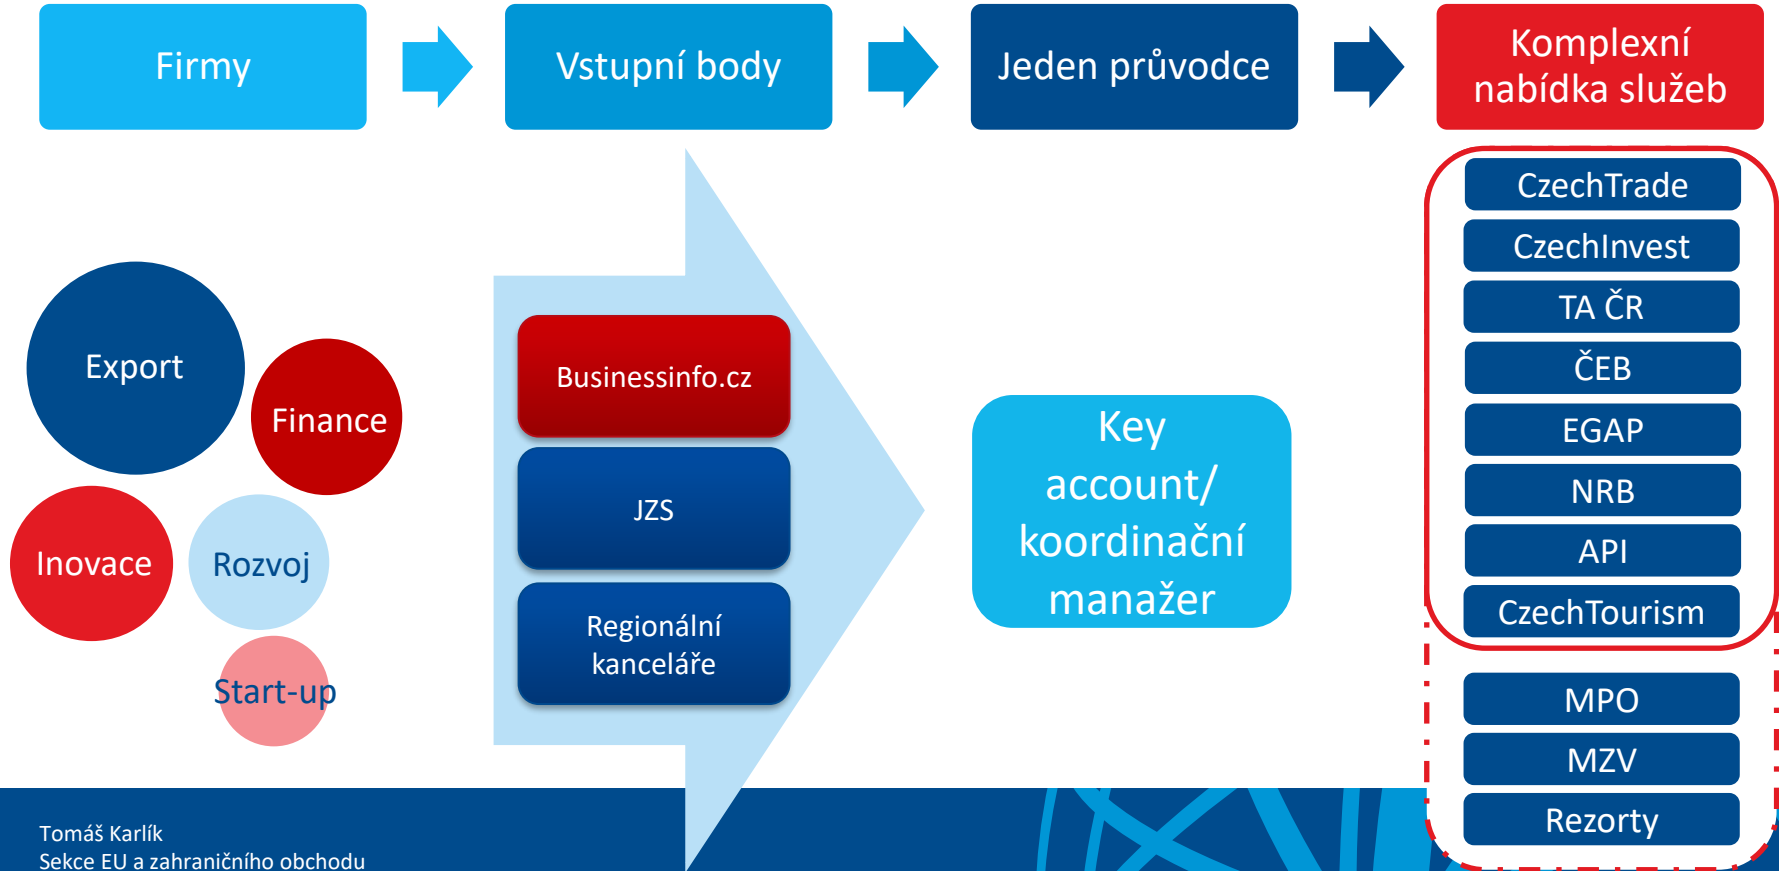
Firmy

Vstupní body

Jeden průvodce

Komplexní nabídka služeb

CzechTrade

CzechInvest

TA ČR

ČEB

EGAP

NRB

API

CzechTourism

MPO

MZV

Rezorty

Export

Finance

Inovace

Rozvoj

Start-up

Businessinfo.cz

JZS

Regionální kanceláře

Key account/ koordinační manažer

Tomáš Karlík
Sekce EU a zahraničního obchodu